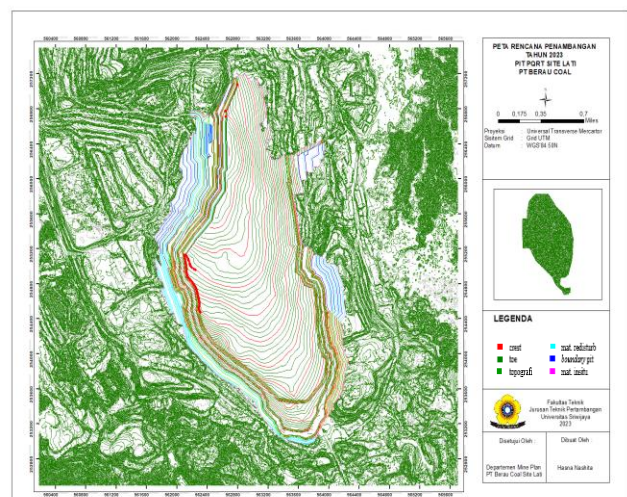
PETA RENCANA PENAMBANGAN
TAHUN 2023
PIT PQRT SITE LATI
PT BERAU COAL

0 0.175 0.35 0.7 Miles

Proyeksi : Universal Transverse Mercator
Sistem Grid : Grid UTM
Datum : WGS'84 50N

LEGENDA

crest
toe
topografi
mat. redisturb
boundary pit
mat. insitu

Fakultas Teknik
Jurusan Teknik Pertambangan
Universitas Sriwijaya
2023

Disetujui Oleh :
Dibuat Oleh :

Departemen Mine Plan
PT Berau Coal Site Lati

Hanna Nadhifa